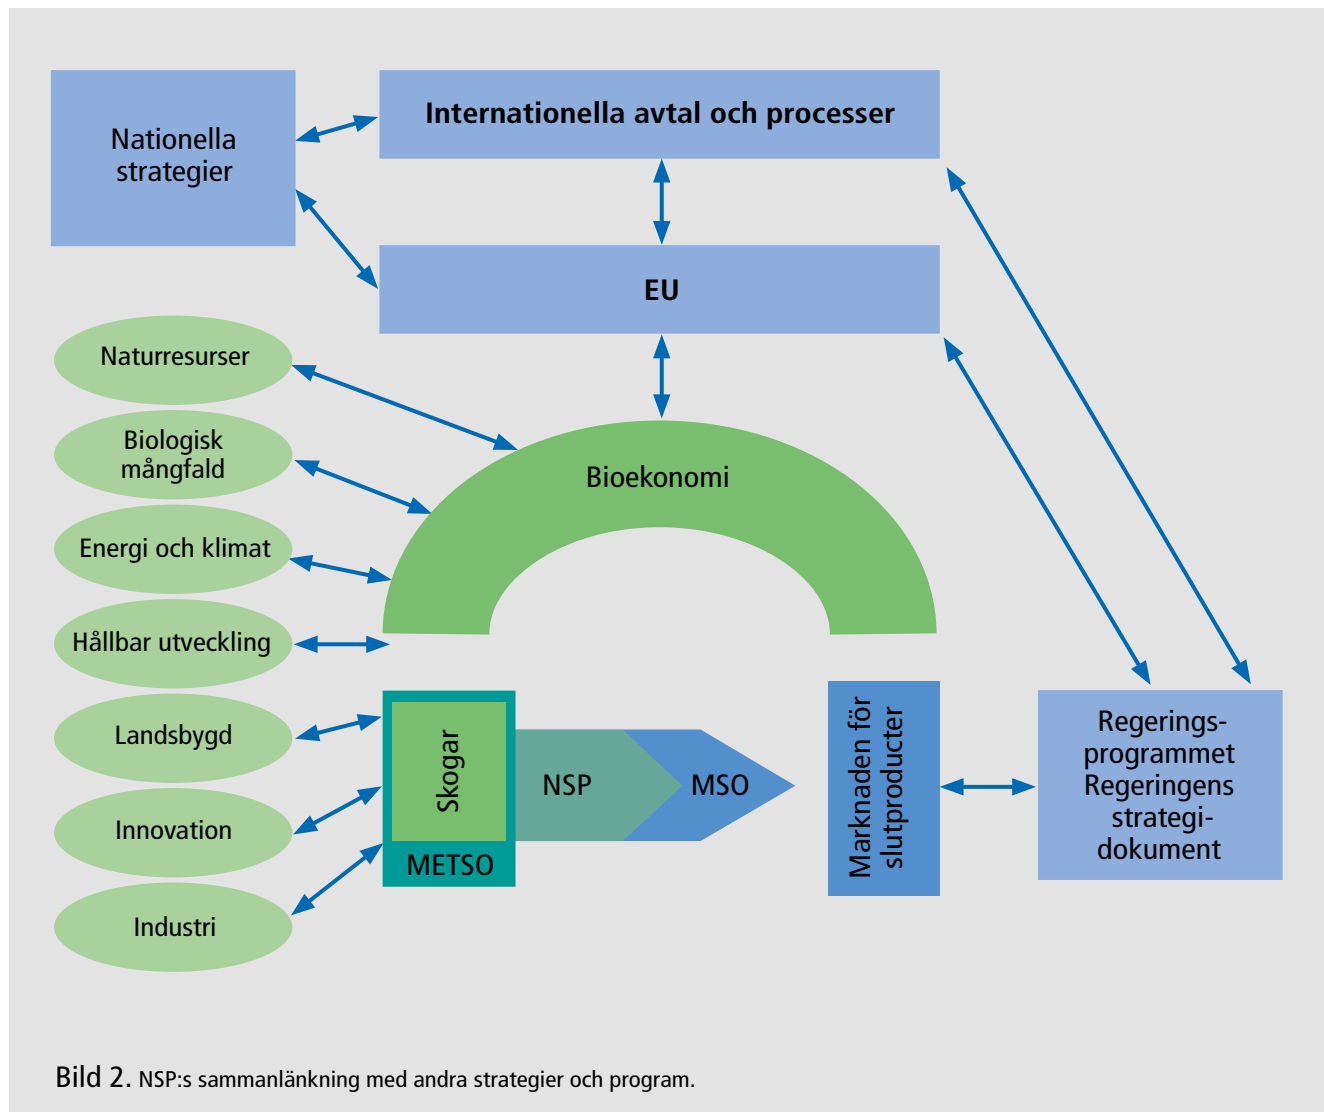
Nationella strategier

Internationella avtal och processer

EU

Naturresurser

Biologisk mångfald

Energi och klimat

Hållbar utveckling

Bioekonomi

Landsbygd

Innovation

Industri

Skogar

METSO

NSP

MSO

Marknaden för slutproducter

Regeringsprogrammet Regeringens strategidokument

Bild 2. NSP:s sammanlänkning med andra strategier och program.